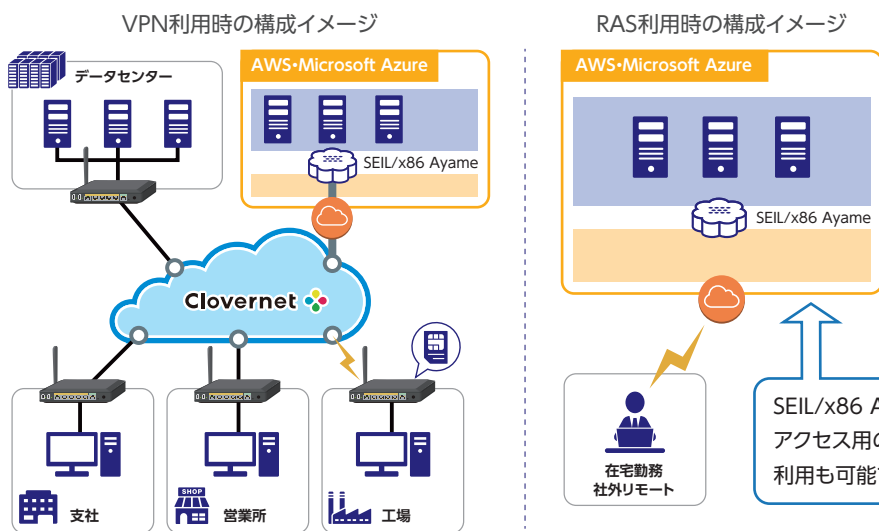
VPN利用時の構成イメージ

データセンター

AWS・Microsoft Azure

SEIL/x86 Ayame

Clovernet

支社

SHOP

営業所

工場

RAS利用時の構成イメージ

AWS・Microsoft Azure

SEIL/x86 Ayame

在宅勤務
社外リモート

SEIL/x86 A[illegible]
アクセス用の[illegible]
利用も可能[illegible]